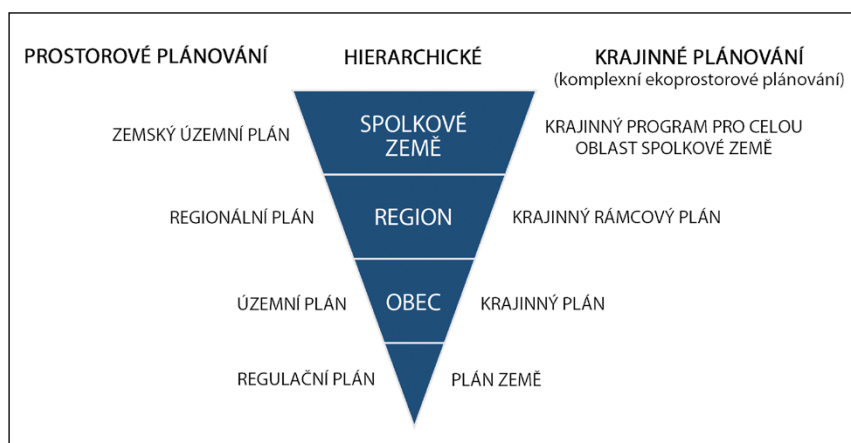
PROSTOROVÉ PLÁNOVÁNÍ

HIERARCHICKÉ

KRAJINNÉ PLÁNOVÁNÍ
(komplexní ekoprostorové plánování)

ZEMSKÝ ÚZEMNÍ PLÁN

SPOLKOVÉ ZEMĚ

KRAJINNÝ PROGRAM PRO CELOU OBLAST SPOLKOVÉ ZEMĚ

REGIONÁLNÍ PLÁN

REGION

KRAJINNÝ RÁMCOVÝ PLÁN

ÚZEMNÍ PLÁN

OBEC

KRAJINNÝ PLÁN

REGULAČNÍ PLÁN

PLÁN ZEMĚ